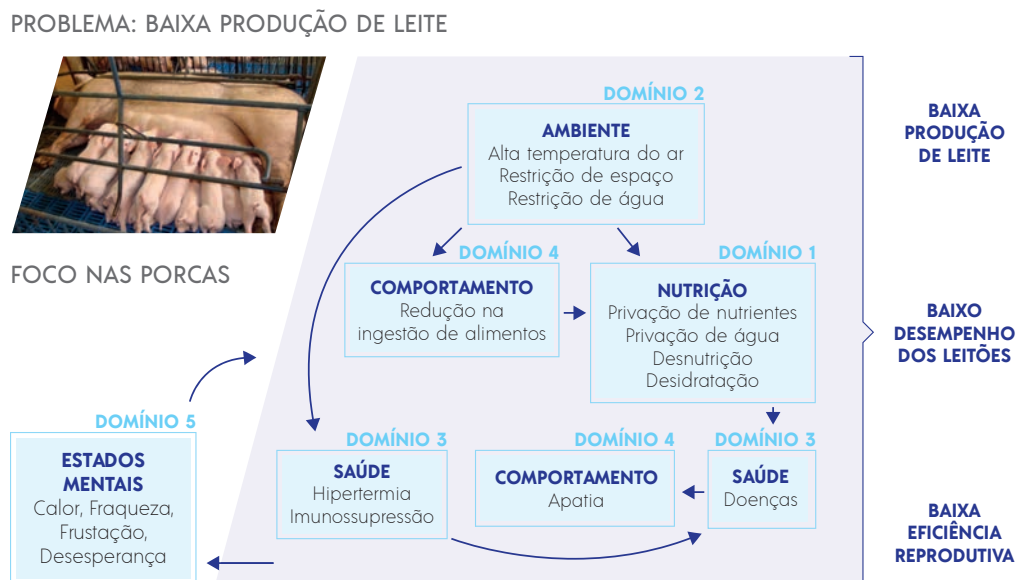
PROBLEMA: BAIXA PRODUÇÃO DE LEITE

FOCO NAS PORCAS

DOMÍNIO 2
AMBIENTE
Alta temperatura do ar
Restrição de espaço
Restrição de água

DOMÍNIO 4
COMPORTAMENTO
Redução na ingestão de alimentos

DOMÍNIO 1
NUTRIÇÃO
Privação de nutrientes
Privação de água
Desnutrição
Desidratação

DOMÍNIO 5
ESTADOS MENTAIS
Calor, Fraqueza, Frustação, Desesperança

DOMÍNIO 3
SAÚDE
Hipertermia
Imunossupressão

DOMÍNIO 4
COMPORTAMENTO
Apatia

DOMÍNIO 3
SAÚDE
Doenças

BAIXA PRODUÇÃO DE LEITE

BAIXO DESEMPENHO DOS LEITÕES

BAIXA EFICIÊNCIA REPRODUTIVA